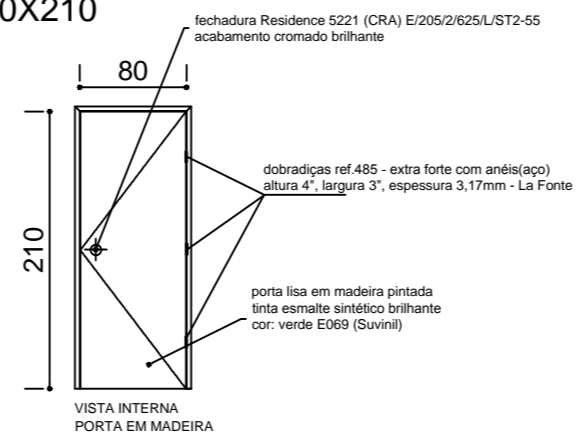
0X210

fechadura Residence 5221 (CRA) E/205/2/625/L/ST2-55
acabamento cromado brilhante

80

dobradiças ref.485 - extra forte com anéis(aço)
altura 4", largura 3", espessura 3,17mm - La Fonte

210

porta lisa em madeira pintada
tinta esmalte sintético brilhante
cor: verde E069 (Suvinil)

VISTA INTERNA
PORTA EM MADEIRA